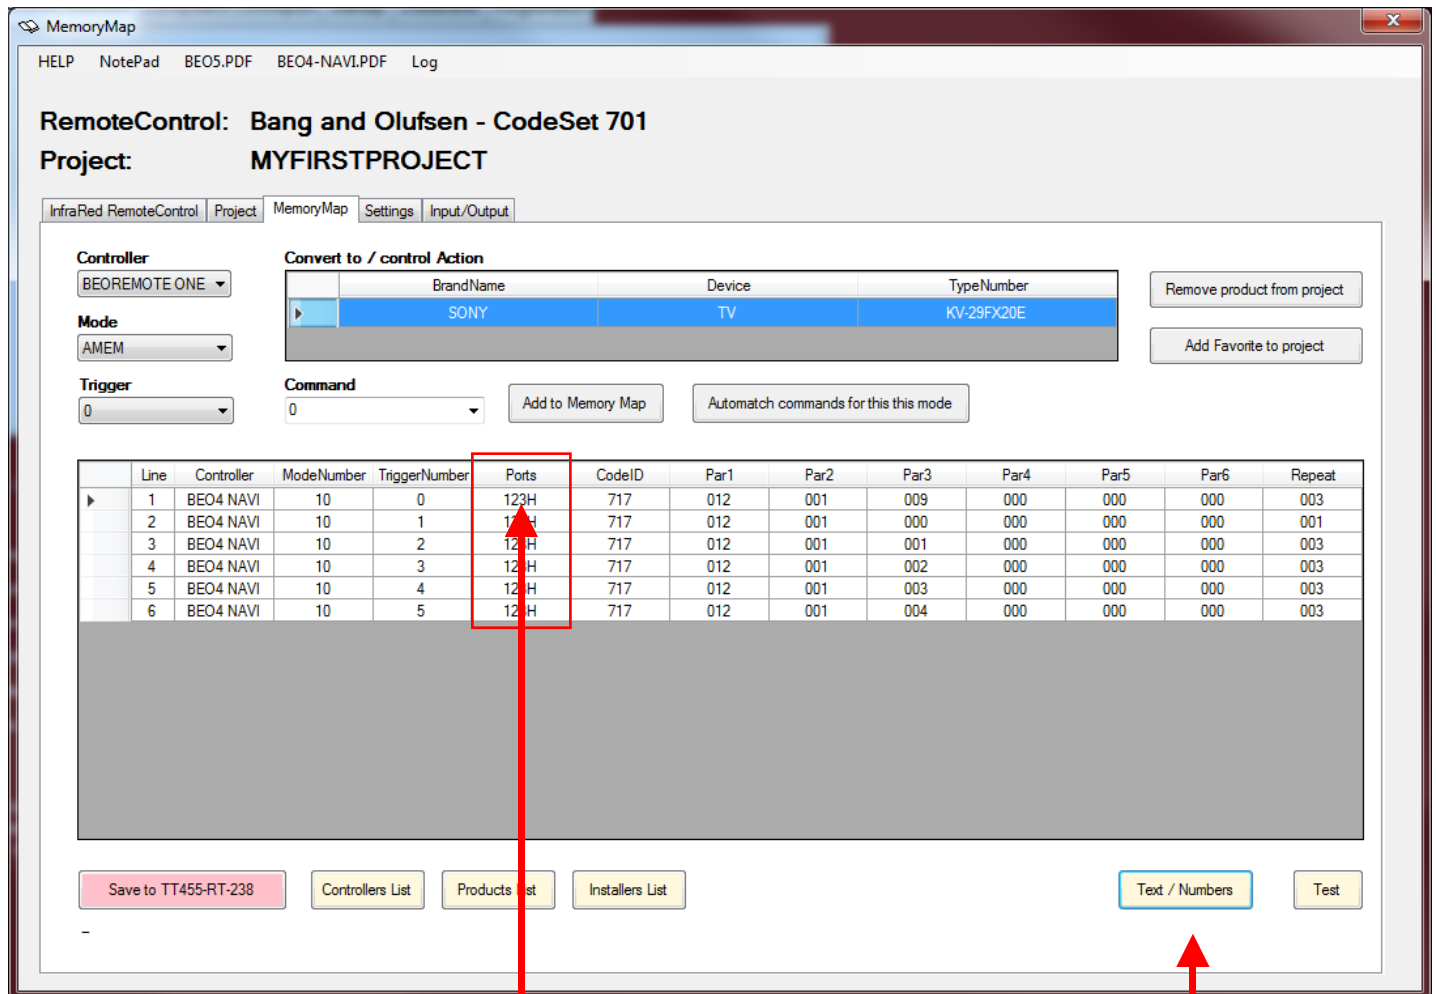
MemoryMap

HELP NotePad BEO5.PDF BEO4-NAVI.PDF Log

RemoteControl: Bang and Olufsen - CodeSet 701
Project: MYFIRSTPROJECT

InfraRed RemoteControl | Project | MemoryMap | Settings | Input/Output

Controller
BEOREMOTE ONE

Mode
AMEM

Trigger
0

Convert to / control Action

| BrandName | Device | TypeNumber |
|---|---|---|
| SONY | TV | KV-29FX20E |

Remove product from project

Add Favorite to project

Command
0

Add to Memory Map

Automatch commands for this this mode

| Line | Controller | ModeNumber | TriggerNumber | Ports | CodeID | Par1 | Par2 | Par3 | Par4 | Par5 | Par6 | Repeat |
|---|---|---|---|---|---|---|---|---|---|---|---|---|
| 1 | BEO4 NAVI | 10 | 0 | 123H | 717 | 012 | 001 | 009 | 000 | 000 | 000 | 003 |
| 2 | BEO4 NAVI | 10 | 1 | 1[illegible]H | 717 | 012 | 001 | 000 | 000 | 000 | 000 | 001 |
| 3 | BEO4 NAVI | 10 | 2 | 12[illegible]H | 717 | 012 | 001 | 001 | 000 | 000 | 000 | 003 |
| 4 | BEO4 NAVI | 10 | 3 | 12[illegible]H | 717 | 012 | 001 | 002 | 000 | 000 | 000 | 003 |
| 5 | BEO4 NAVI | 10 | 4 | 12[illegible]H | 717 | 012 | 001 | 003 | 000 | 000 | 000 | 003 |
| 6 | BEO4 NAVI | 10 | 5 | 12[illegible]H | 717 | 012 | 001 | 004 | 000 | 000 | 000 | 003 |

Save to TT455-RT-238 Controllers List Products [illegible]st Installers List Text / Numbers Test

-